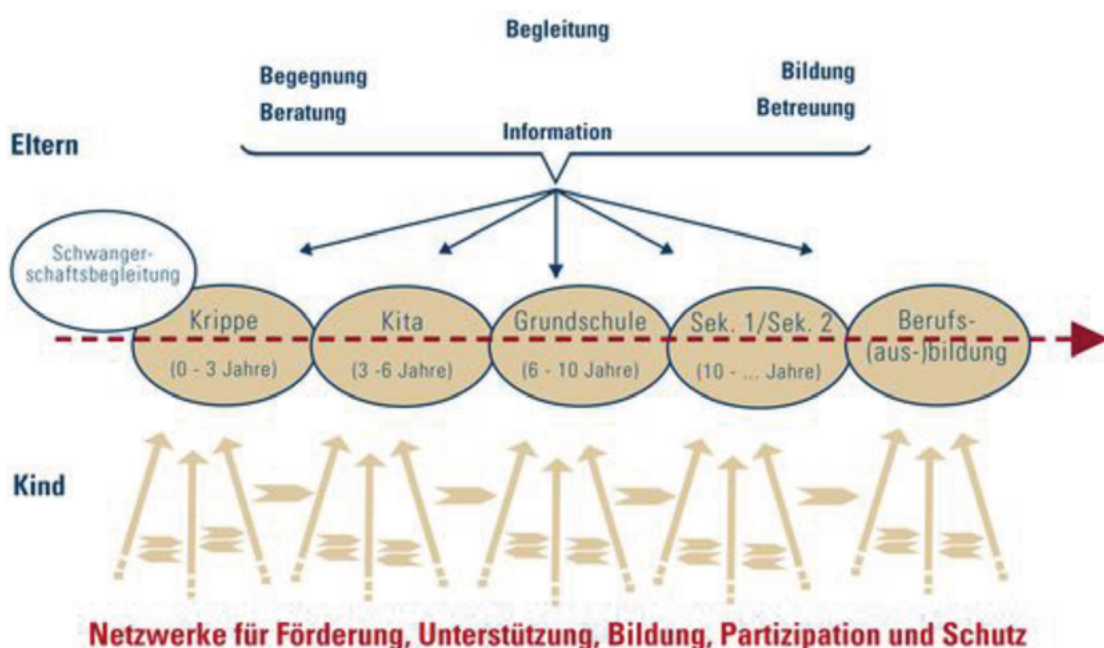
Begleitung

Begegnung
Beratung

Bildung
Betreuung

Information

Eltern

Schwangerschaftsbegleitung

Krippe
(0 - 3 Jahre)

Kita
(3 -6 Jahre)

Grundschule
(6 - 10 Jahre)

Sek. 1/Sek. 2
(10 - ... Jahre)

Berufs-(aus-)bildung

Kind

Netzwerke für Förderung, Unterstützung, Bildung, Partizipation und Schutz